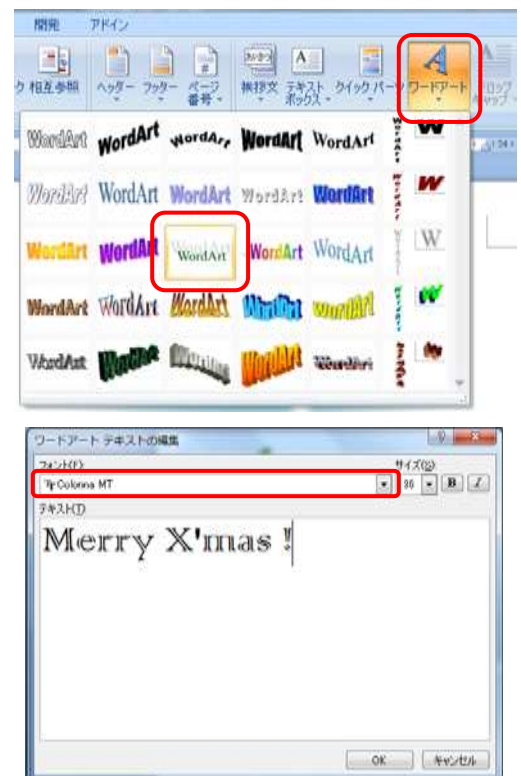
開発 アドイン

相互参照 ヘッダー フッター ページ番号 挨拶文 テキストボックス クイックパーツ ワードアート

WordArt WordArt WordArt WordArt WordArt WordArt W
WordArt WordArt WordArt WordArt WordArt WordArt W
WordArt WordArt WordArt WordArt WordArt WordArt W
WordArt WordArt WordArt WordArt WordArt WordArt W
WordArt WordArt WordArt WordArt WordArt WordArt W

ワードアート テキストの編集
フォント(F)
Colonna MT
サイズ(S)
36
B I
テキスト(T)
Merry X'mas !
OK キャンセル